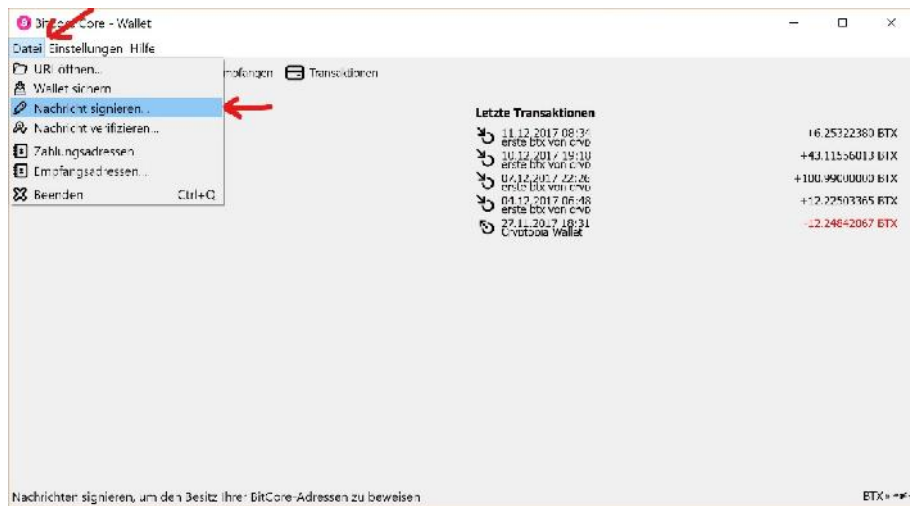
BitCore Core - Wallet

Datei Einstellungen Hilfe

URI öffnen...
Wallet sichern
Nachricht signieren...
Nachricht verifizieren...
Zahlungsadressen
Empfangsadressen...
Beenden Ctrl+Q

mpfangen Transaktionen

Letzte Transaktionen

| | | |
|---|---|---|
| 11.12.2017 08:34 | erste btx von cryo | +6.25322380 BTX |
| 10.12.2017 19:10 | erste btx von cryo | +43.11556013 BTX |
| 07.12.2017 22:26 | erste btx von cryo | +100.99000000 BTX |
| 04.12.2017 06:48 | erste btx von cryo | +12.22503365 BTX |
| 27.11.2017 18:31 | Cryptopia Wallet | -12.24842067 BTX |

Nachrichten signieren, um den Besitz Ihrer BitCore-Adressen zu beweisen

BTX